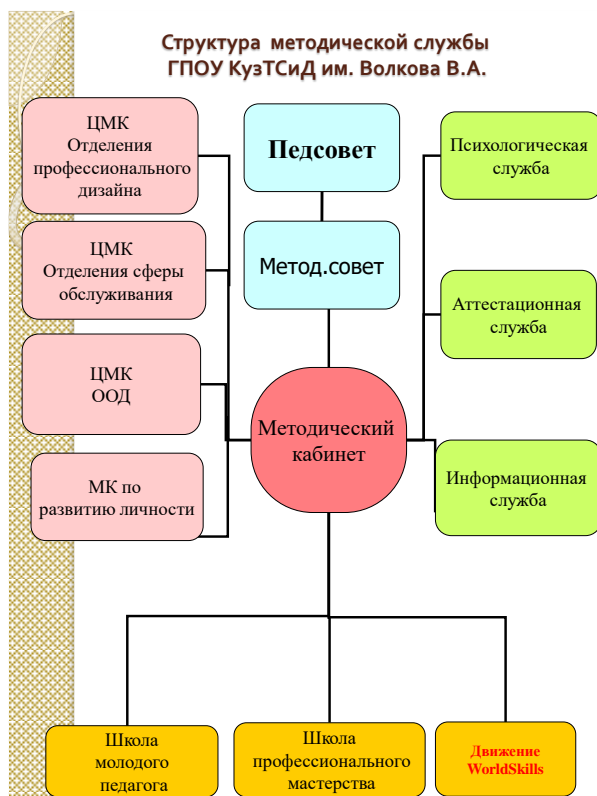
Структура методической службы ГПОУ КузТСиД им. Волкова В.А.

ЦМК Отделения профессионального дизайна

Педсовет

Психологическая служба

ЦМК Отделения сферы обслуживания

Метод.совет

Аттестационная служба

ЦМК ООД

Методический кабинет

МК по развитию личности

Информационная служба

Школа молодого педагога

Школа профессионального мастерства

Движение WorldSkills